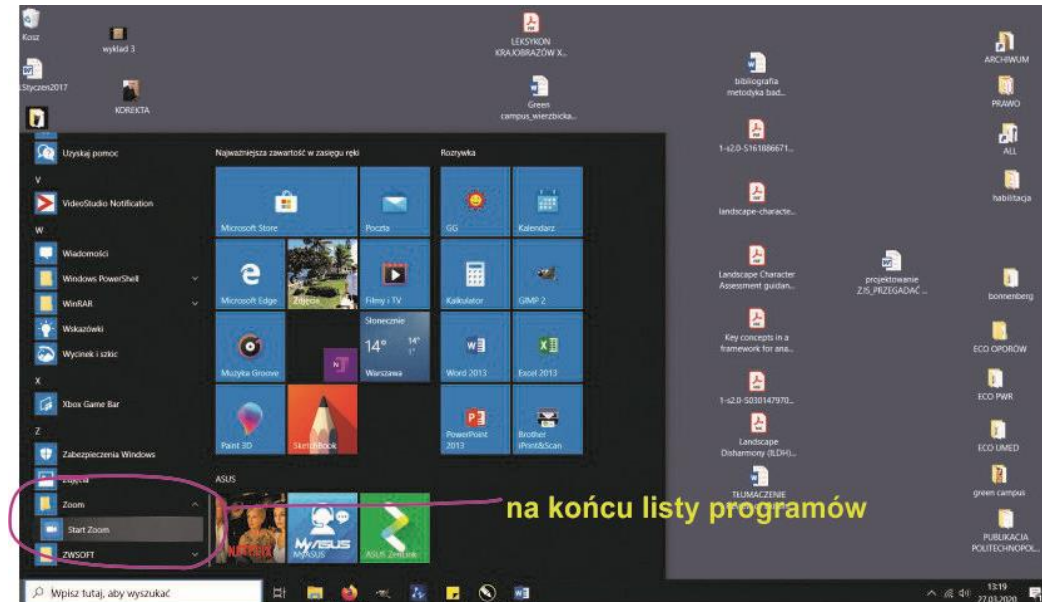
Kosz

wyklad 3

LEKSYKON KRAJOBRAZÓW X...

ARCHIWUM

Styczen2017

KOREKTA

Green campus_wierzbicka...

bibliografia metodyka bad...

PRAWO

ALL

1-s2.0-S161886671...

habilitacja

Uzyskaj pomoc

V

VideoStudio Notification

W

Wiadomości

Windows PowerShell

WinRAR

Wskazówki

Wycinek i szkic

X

Xbox Game Bar

Z

Zabezpieczenia Windows

Zdjęcia

Zoom

Start Zoom

ZWSOFT

Najważniejsza zawartość w zasięgu ręki

Microsoft Store

Poczta

Microsoft Edge

Zdjęcia

Filmy i TV

Muzyka Groove

Słonecznie

14°

14° 1°

Warszawa

Paint 3D

SketchBook

ASUS

NETFLIX

MyASUS

ASUS ZenLink

Rozrywka

GG

Kalendarz

Kalkulator

GIMP 2

Word 2013

Excel 2013

PowerPoint 2013

Brother iPrint&Scan

landscape-characte...

Landscape Character Assesment guidan...

projektowanie ZJS_PRZEGADAĆ ...

bonnenberg

Key concepts in a framework for ana...

ECO OPORÓW

1-s2.0-S030147970...

ECO PWR

Landscape Disharmony (ILDH)...

ECO UMED

TŁUMACZENIE

green campus

PUBLIKACJA POLITECHNOPOL...

na końcu listy programów

Wpisz tutaj, aby wyszukać

13:19

27.03.2020